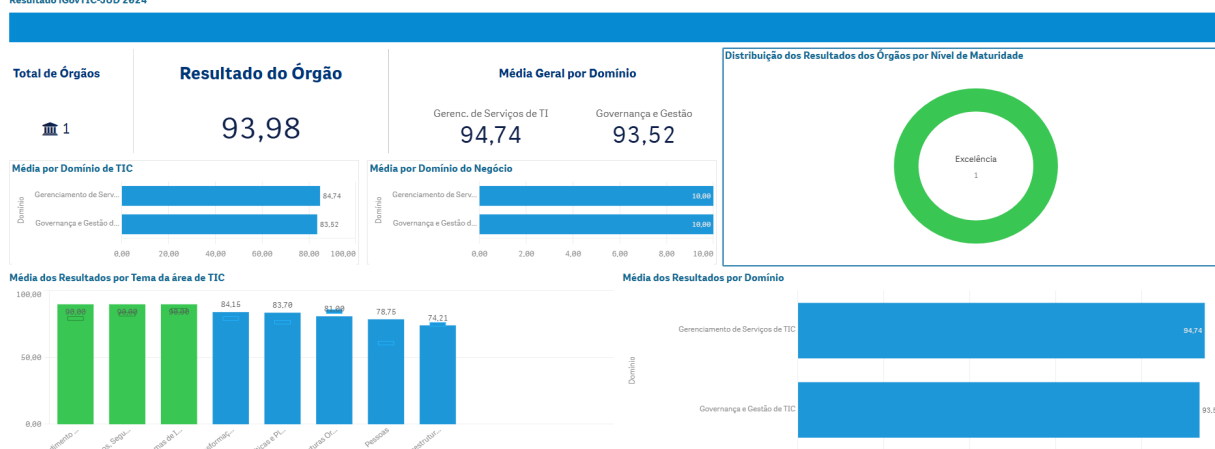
Resultado iGovTIC-SUD 2024

Total de Órgãos

1

Resultado do Órgão

93,98

Média Geral por Domínio

Gerenc. de Serviços de TI
94,74

Governança e Gestão
93,52

Distribuição dos Resultados dos Órgãos por Nível de Maturidade

Excelência
1

Média por Domínio de TIC

Domínio

Gerenciamento de Serv... 84,74
Governança e Gestão d... 83,52

0,00 20,00 40,00 60,00 80,00 100,00

Média por Domínio do Negócio

Domínio

Gerenciamento de Serv... 10,00
Governança e Gestão d... 10,00

0,00 2,00 4,00 6,00 8,00 10,00

Média dos Resultados por Tema da área de TIC

100,00
50,00
0,00

90,00 90,00 90,00 84,15 83,70 81,00 78,75 74,21

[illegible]dimento ... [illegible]s, Segu... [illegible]mas de I... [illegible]formaçõ... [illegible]icas e Pl... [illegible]turas Or... Pessoas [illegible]estrutur...

Média dos Resultados por Domínio

Domínio

Gerenciamento de Serviços de TIC 94,74
Governança e Gestão de TIC 93,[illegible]